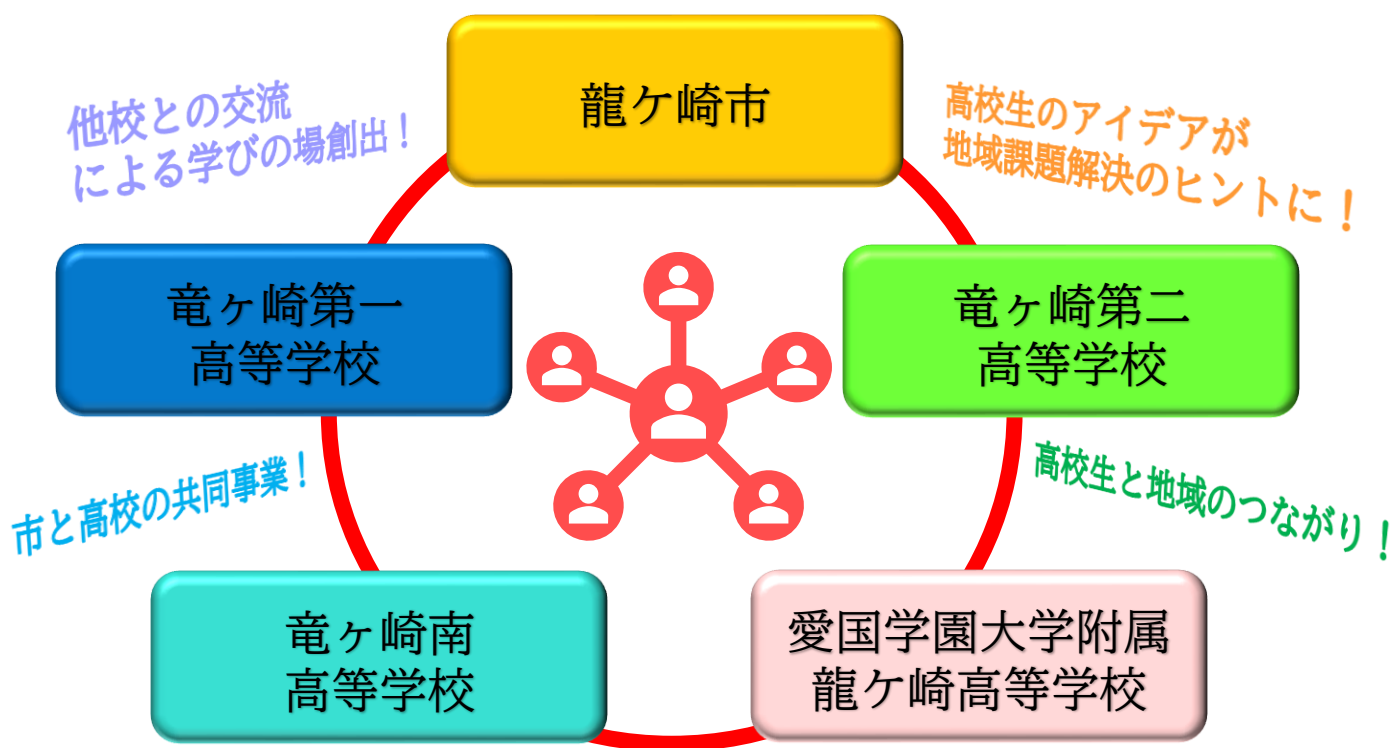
龍ケ崎市

他校との交流
による学びの場創出！

高校生のアイデアが
地域課題解決のヒントに！

竜ヶ崎第一
高等学校

竜ヶ崎第二
高等学校

市と高校の共同事業！

高校生と地域のつながり！

竜ヶ崎南
高等学校

愛国学園大学附属
龍ケ崎高等学校